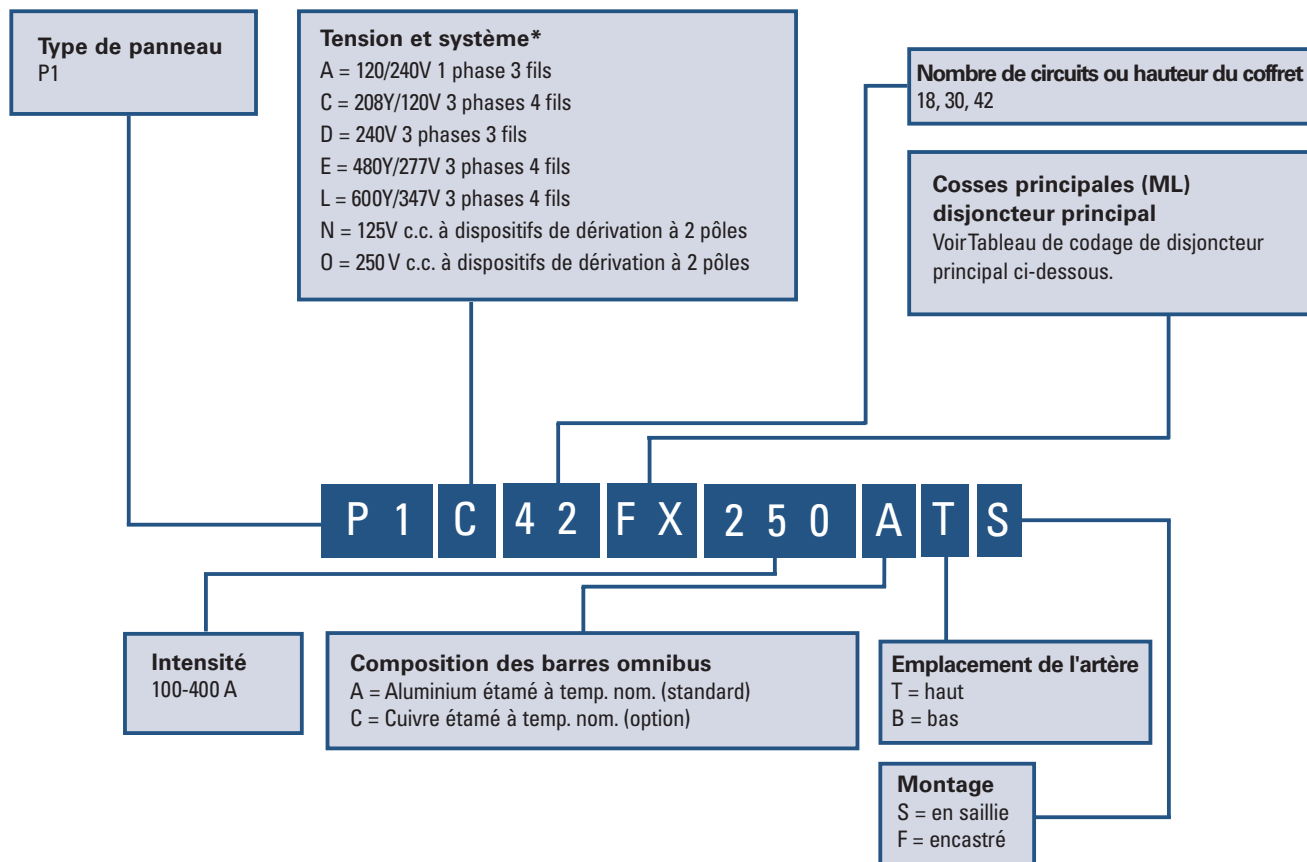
Type de panneau
P1

Tension et système*
A = 120/240V 1 phase 3 fils
C = 208Y/120V 3 phases 4 fils
D = 240V 3 phases 3 fils
E = 480Y/277V 3 phases 4 fils
L = 600Y/347V 3 phases 4 fils
N = 125V c.c. à dispositifs de dérivation à 2 pôles
O = 250 V c.c. à dispositifs de dérivation à 2 pôles

Nombre de circuits ou hauteur du coffret
18, 30, 42

Cosses principales (ML) disjoncteur principal
VoirTableau de codage de disjoncteur principal ci-dessous.

P 1 C 4 2 F X 2 5 0 A T S

Intensité
100-400 A

Composition des barres omnibus
A = Aluminium étamé à temp. nom. (standard)
C = Cuivre étamé à temp. nom. (option)

Emplacement de l'artère
T = haut
B = bas

Montage
S = en saillie
F = encastré